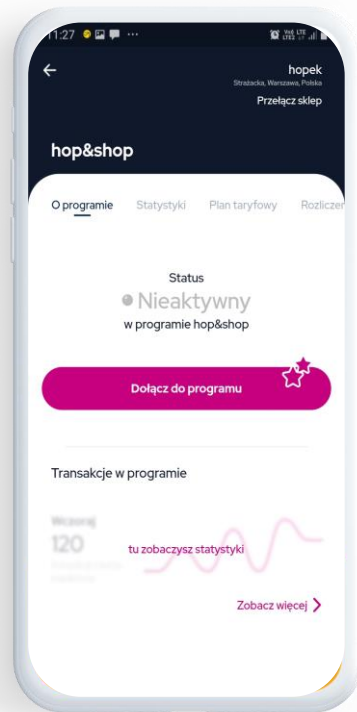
11:27

hopek
Strażacka, Warszawa, Polska
Przełącz sklep

hop&shop

O programie Statystyki Plan taryfowy Rozliczen

Status
Nieaktywny
w programie hop&shop

Dołącz do programu

Transakcje w programie

Wczoraj
120
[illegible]

tu zobaczysz statystyki

Zobacz więcej